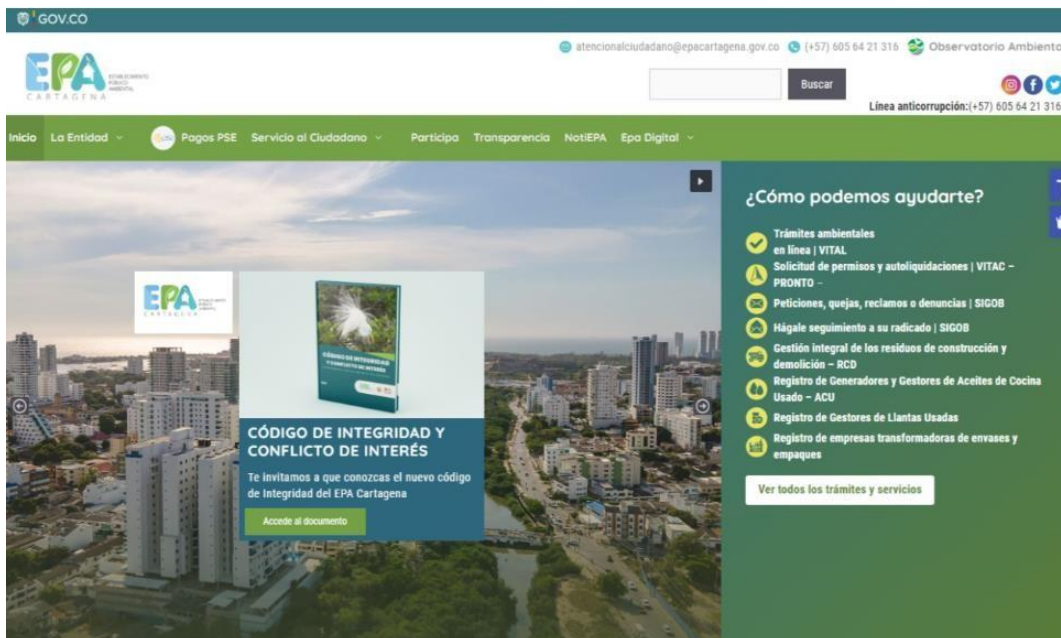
GOV.CO

EPA ESTABLECIMIENTO PÚBLICO AMBIENTAL CARTAGENA

atencionalciudadano@epacartagena.gov.co (+57) 605 64 21 316 Observatorio Ambiento

Buscar

Línea anticorrupción:(+57) 605 64 21 316

Inicio La Entidad Pagos PSE Servicio al Ciudadano Participa Transparencia NotiEPA Epa Digital

EPA CARTAGENA

CÓDIGO DE INTEGRIDAD Y CONFLICTO DE INTERÉS

CÓDIGO DE INTEGRIDAD Y CONFLICTO DE INTERÉS

Te invitamos a que conozcas el nuevo código de Integridad del EPA Cartagena

Accede al documento

¿Cómo podemos ayudarte?

Trámites ambientales en línea | VITAL

Solicitud de permisos y autoliquidaciones | VITAC – PRONTO –

Peticiones, quejas, reclamos o denuncias | SIGOB

Hágale seguimiento a su radicado | SIGOB

Gestión integral de los residuos de construcción y demolición – RCD

Registro de Generadores y Gestores de Aceites de Cocina Usado – ACU

Registro de Gestores de Llantas Usadas

Registro de empresas transformadoras de envases y empaques

Ver todos los trámites y servicios